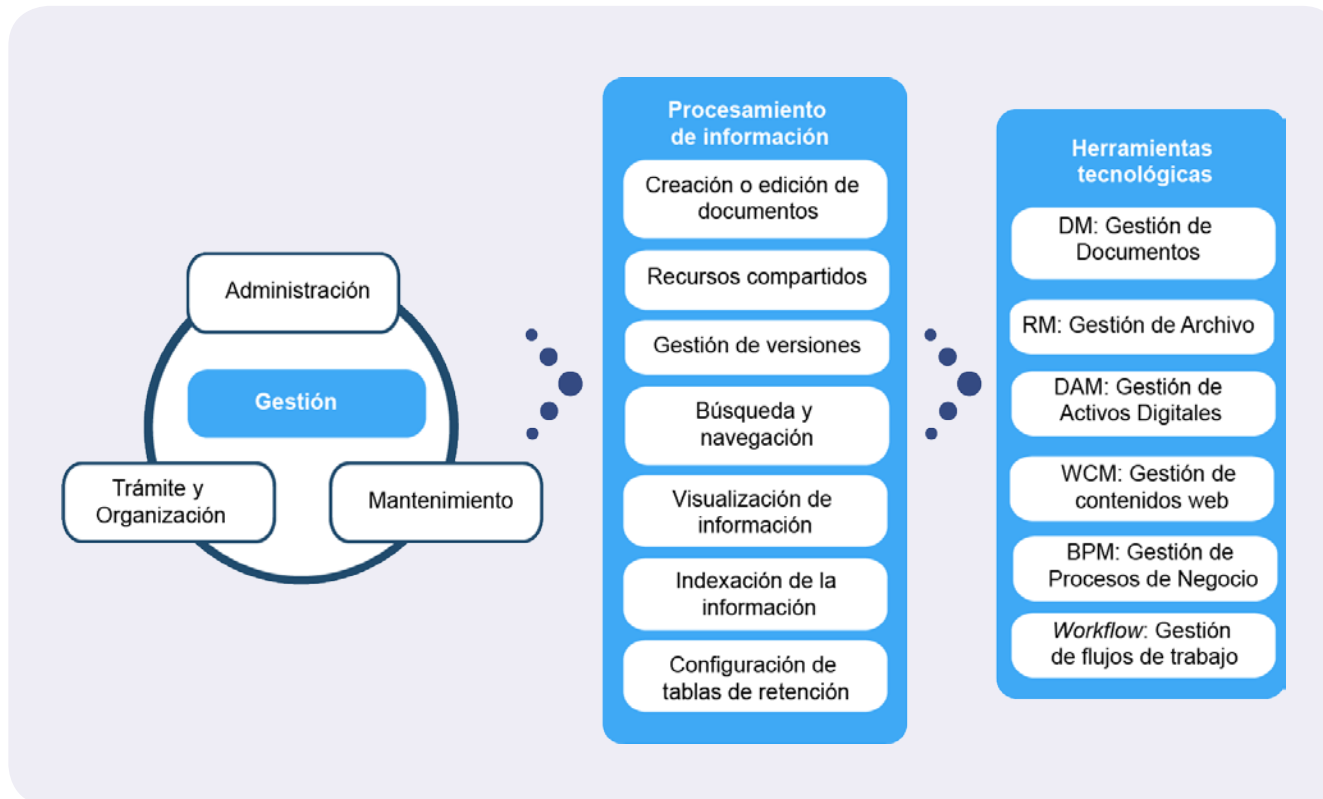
Administración

Gestión

Trámite y Organización

Mantenimiento

Procesamiento de información

Creación o edición de documentos

Recursos compartidos

Gestión de versiones

Búsqueda y navegación

Visualización de información

Indexación de la información

Configuración de tablas de retención

Herramientas tecnológicas

DM: Gestión de Documentos

RM: Gestión de Archivo

DAM: Gestión de Activos Digitales

WCM: Gestión de contenidos web

BPM: Gestión de Procesos de Negocio

Workflow: Gestión de flujos de trabajo